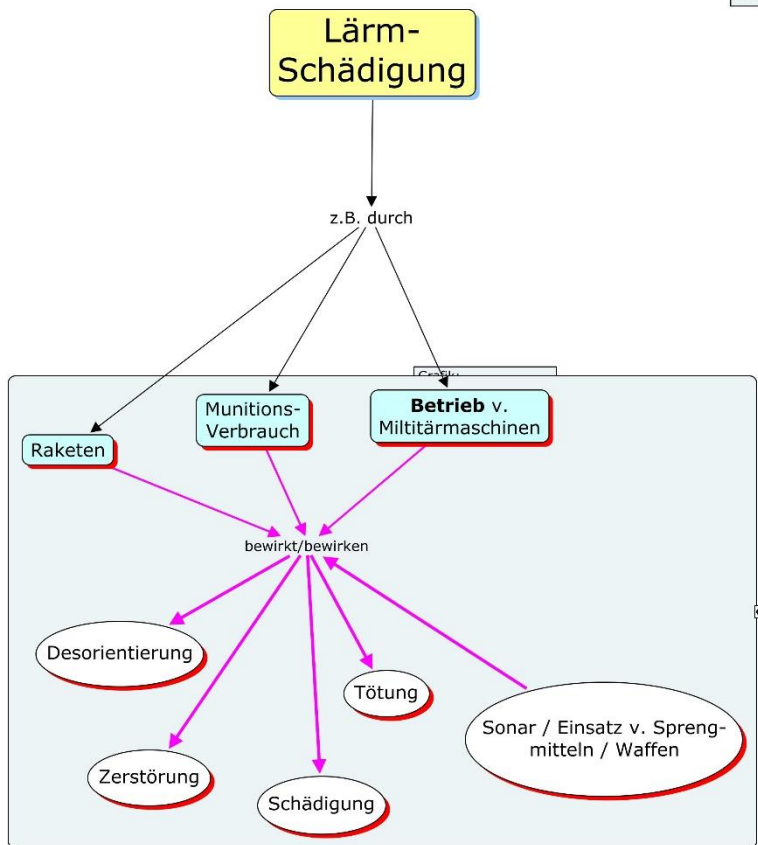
Lärm-Schädigung

z.B. durch

Grafik:

Raketen

Munitions-Verbrauch

**Betrieb** v. Miltitärmaschinen

bewirkt/bewirken

Desorientierung

Tötung

Sonar / Einsatz v. Sprengmitteln / Waffen

Zerstörung

Schädigung